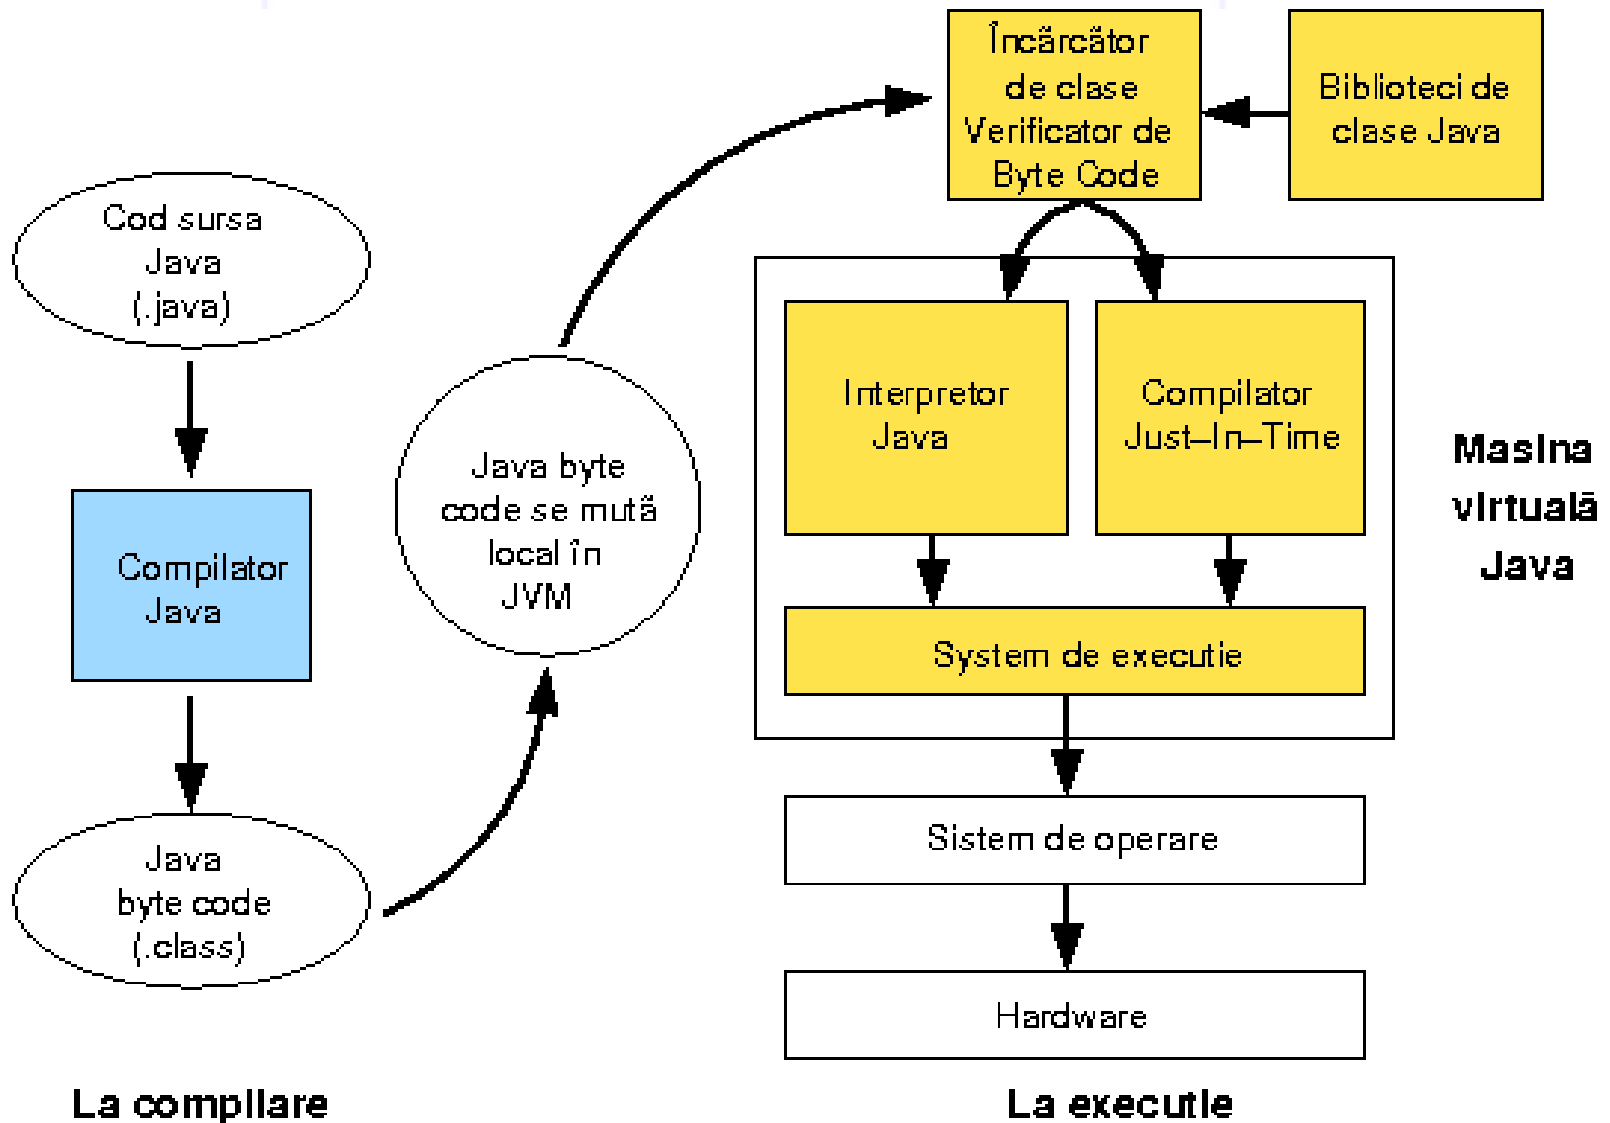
Încărcător de clase Verificator de Byte Code

Biblioteci de clase Java

Cod sursa Java (.java)

Compilator Java

Java byte code (.class)

Java byte code se mută local în JVM

Interpretor Java

Compilator Just–In–Time

System de executie

Masina virtuală Java

Sistem de operare

Hardware

La compilare

La executie